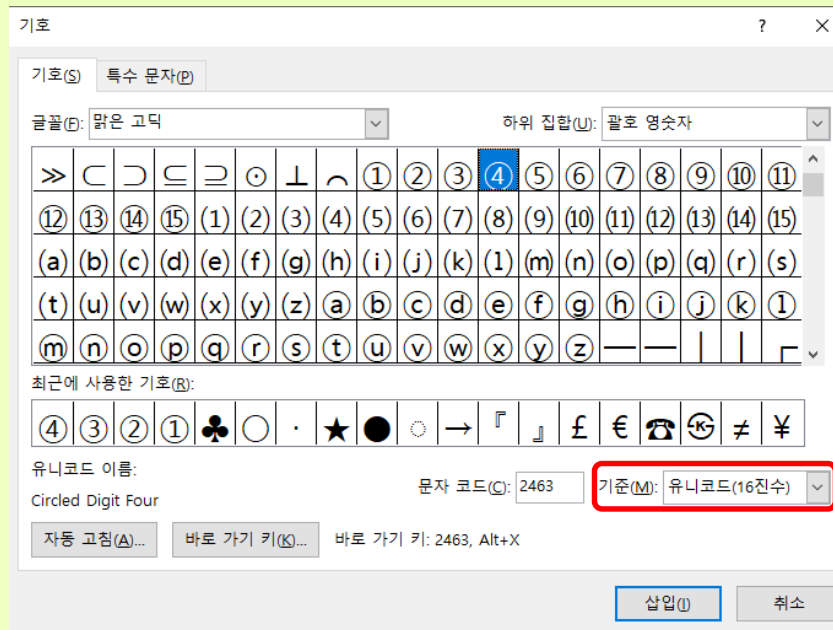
기호 ? ✕

기호(S) 특수 문자(P)

글꼴(F): 맑은 고딕 하위 집합(U): 괄호 영숫자

| ≫ | ⊂ | ⊃ | ⊆ | ⊇ | ⊙ | ⊥ | ⌒ | ① | ② | ③ | ④ | ⑤ | ⑥ | ⑦ | ⑧ | ⑨ | ⑩ | ⑪ |
|---|---|---|---|---|---|---|---|---|---|---|---|---|---|---|---|---|---|---|
| ⑫ | ⑬ | ⑭ | ⑮ | ⑴ | ⑵ | ⑶ | ⑷ | ⑸ | ⑹ | ⑺ | ⑻ | ⑼ | ⑽ | ⑾ | ⑿ | ⒀ | ⒁ | ⒂ |
| ⒜ | ⒝ | ⒞ | ⒟ | ⒠ | ⒡ | ⒢ | ⒣ | ⒤ | ⒥ | ⒦ | ⒧ | ⒨ | ⒩ | ⒪ | ⒫ | ⒬ | ⒭ | ⒮ |
| ⒯ | ⒰ | ⒱ | ⒲ | ⒳ | ⒴ | ⒵ | ⓐ | ⓑ | ⓒ | ⓓ | ⓔ | ⓕ | ⓖ | ⓗ | ⓘ | ⓙ | ⓚ | ⓛ |
| ⓜ | ⓝ | ⓞ | ⓟ | ⓠ | ⓡ | ⓢ | ⓣ | ⓤ | ⓥ | ⓦ | ⓧ | ⓨ | ⓩ | ─ | ─ | │ | │ | ┌ |

최근에 사용한 기호(R):

| ④ | ③ | ② | ① | ♣ | ◯ | · | ★ | ● | ◌ | → | 『 | 』 | £ | € | ☎ | ㉿ | ≠ | ¥ |
|---|---|---|---|---|---|---|---|---|---|---|---|---|---|---|---|---|---|---|

유니코드 이름:
Circled Digit Four

문자 코드(C): 2463 기준(M): 유니코드(16진수)

자동 고침(A)... 바로 가기 키(K)... 바로 가기 키: 2463, Alt+X

삽입(I) 취소